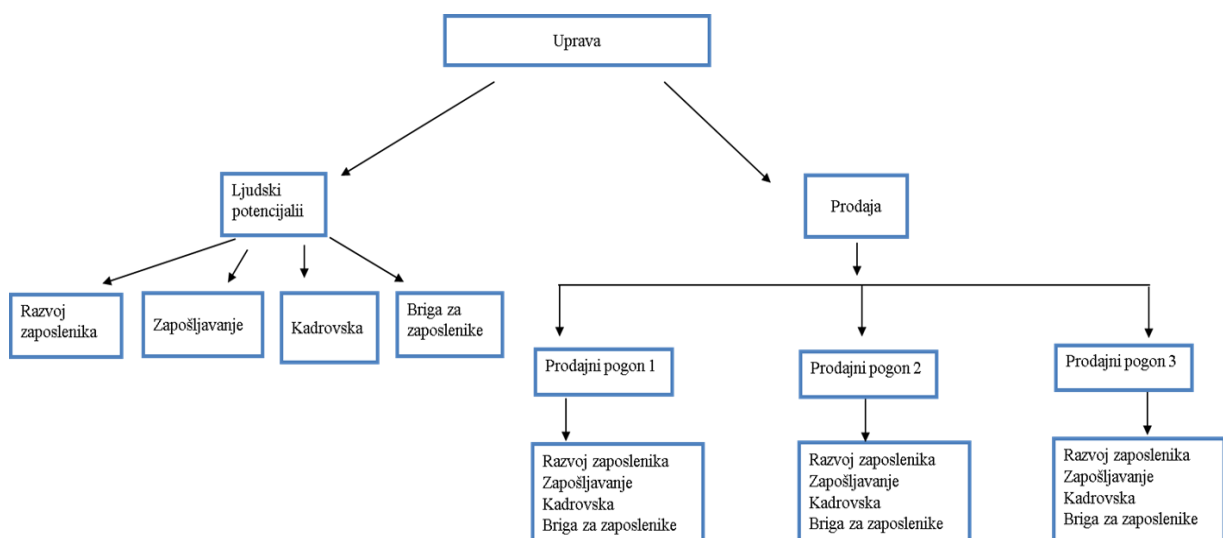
Uprava

Ljudski potencijalii

Prodaja

Razvoj zaposlenika

Zapošljavanje

Kadrovska

Briga za zaposlenike

Prodajni pogon 1

Prodajni pogon 2

Prodajni pogon 3

Razvoj zaposlenika
Zapošljavanje
Kadrovska
Briga za zaposlenike

Razvoj zaposlenika
Zapošljavanje
Kadrovska
Briga za zaposlenike

Razvoj zaposlenika
Zapošljavanje
Kadrovska
Briga za zaposlenike